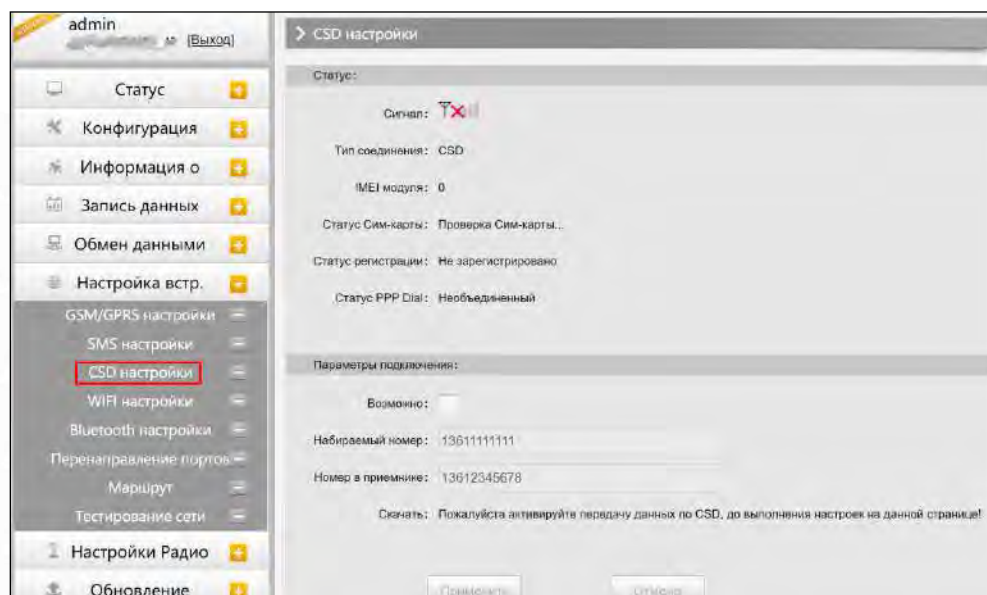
admin
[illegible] [Выход]

Статус
Конфигурация
Информация о
Запись данных
Обмен данными
Настройка встр.
GSM/GPRS настройки
SMS настройки
CSD настройки
WIFI настройки
Bluetooth настройки
Перенаправление портов
Маршрут
Тестирование сети
Настройки Радио
Обновление

> CSD настройки

Статус:

Сигнал:

Тип соединения: CSD

IMEI модуля: 0

Статус Сим-карты: Проверка Сим-карты...

Статус регистрации: Не зарегистрировано

Статус PPP Dial: Необъединенный

Параметры подключения:

Возможно:

Набираемый номер: 13611111111

Номер в приемнике: 13612345678

Скачать: Пожалуйста активируйте передачу данных по CSD, до выполнения настроек на данной странице!

Применить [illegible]